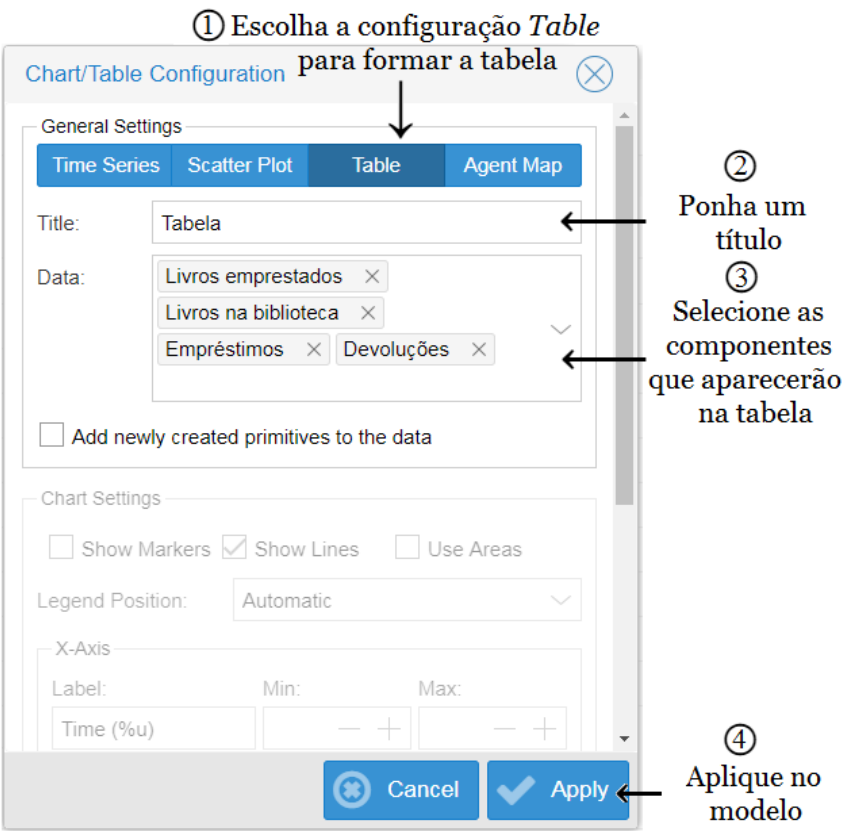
① Escolha a configuração *Table* para formar a tabela

Chart/Table Configuration

General Settings

Time Series | Scatter Plot | Table | Agent Map

Title: Tabela

② Ponha um título

Data: Livros emprestados ✕ Livros na biblioteca ✕ Empréstimos ✕ Devoluções ✕

③ Selecione as componentes que aparecerão na tabela

Add newly created primitives to the data

Chart Settings

Show Markers Show Lines Use Areas

Legend Position: Automatic

X-Axis

Label: Min: Max:

Time (%u)

Cancel Apply

④ Aplique no modelo